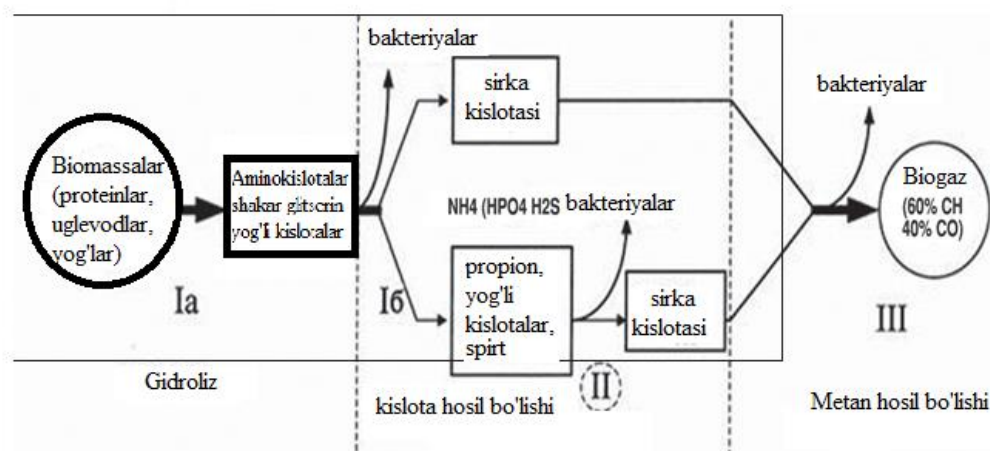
bakteriyalar

sirka kislotasi

bakteriyalar

Biomassalar (proteinlar, uglevodlar, yog'lar)

Aminokislotalar shakar glitserin yog'li kislotalar

NH4 (HPO4 H2S bakteriyalar

Biogaz (60% CH 40% CO)

Ia

Iб

propion, yog'li kislotalar, spirt

sirka kislotasi

III

Gidroliz

II

kislota hosil bo'lishi

Metan hosil bo'lishi